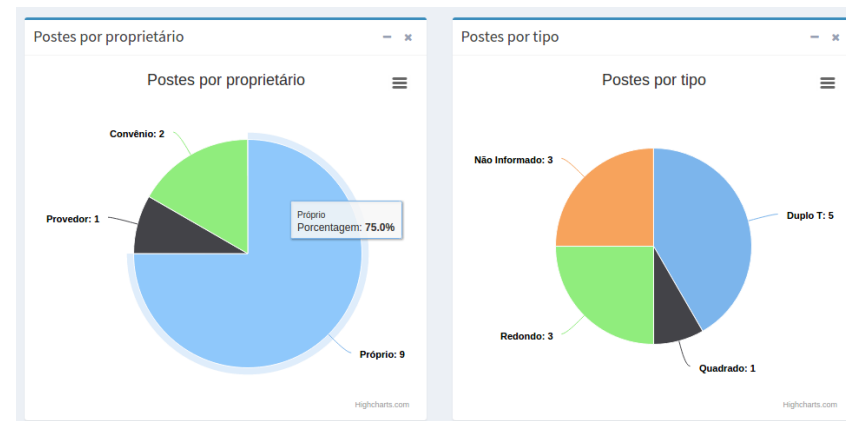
Postes por proprietário

Postes por proprietário

Convênio: 2

Provedor: 1

Próprio
Porcentagem: 75.0%

Próprio: 9

Highcharts.com

Postes por tipo

Postes por tipo

Não Informado: 3

Duplo T: 5

Redondo: 3

Quadrado: 1

Highcharts.com